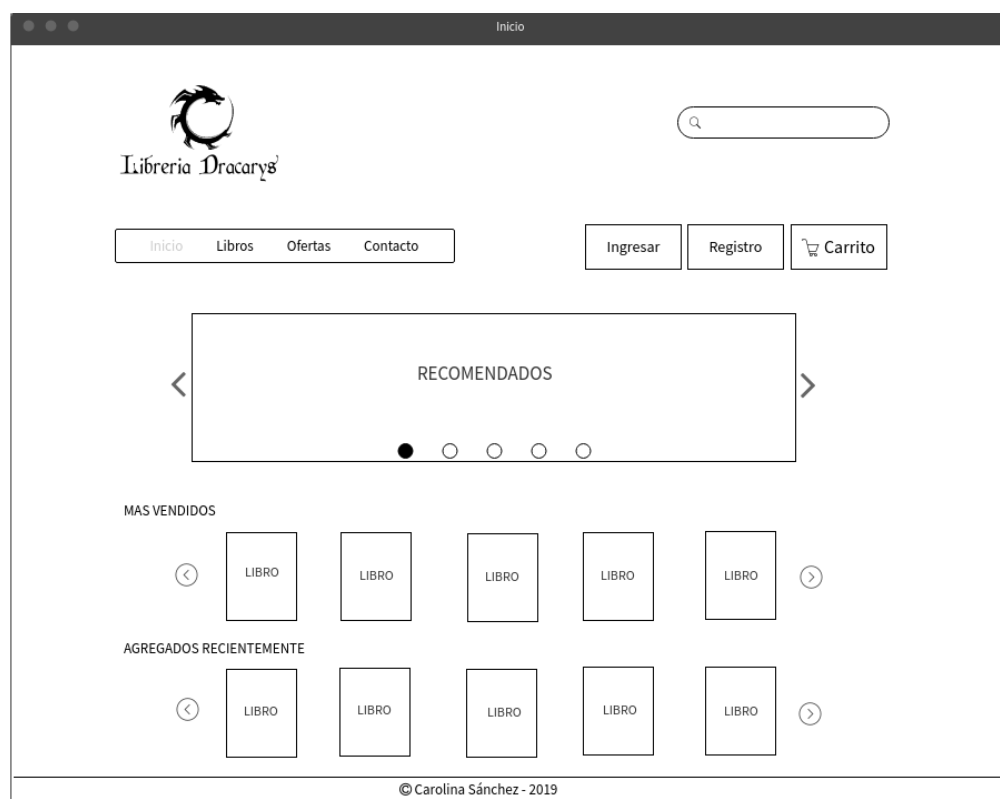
Inicio

Libreria Dracarys

Inicio Libros Ofertas Contacto

Ingresar Registro Carrito

RECOMENDADOS

MAS VENDIDOS

LIBRO LIBRO LIBRO LIBRO LIBRO

AGREGADOS RECIENTEMENTE

LIBRO LIBRO LIBRO LIBRO LIBRO

© Carolina Sánchez - 2019